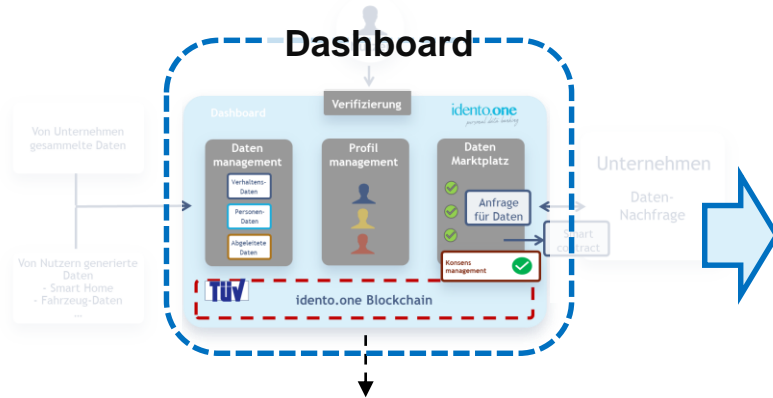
Dashboard

Verifizierung

Dashboard

idento.one
personal data banking

Von Unternehmen gesammelte Daten

Von Nutzern generierte Daten
- Smart Home
- Fahrzeug-Daten
...

Daten management

Verhaltens-Daten

Personen-Daten

Abgeleitete Daten

Profil management

Daten Marktplatz

Anfrage für Daten

Smart contract

Konsens management

TÜV

idento.one Blockchain

Unternehmen

Daten-Nachfrage